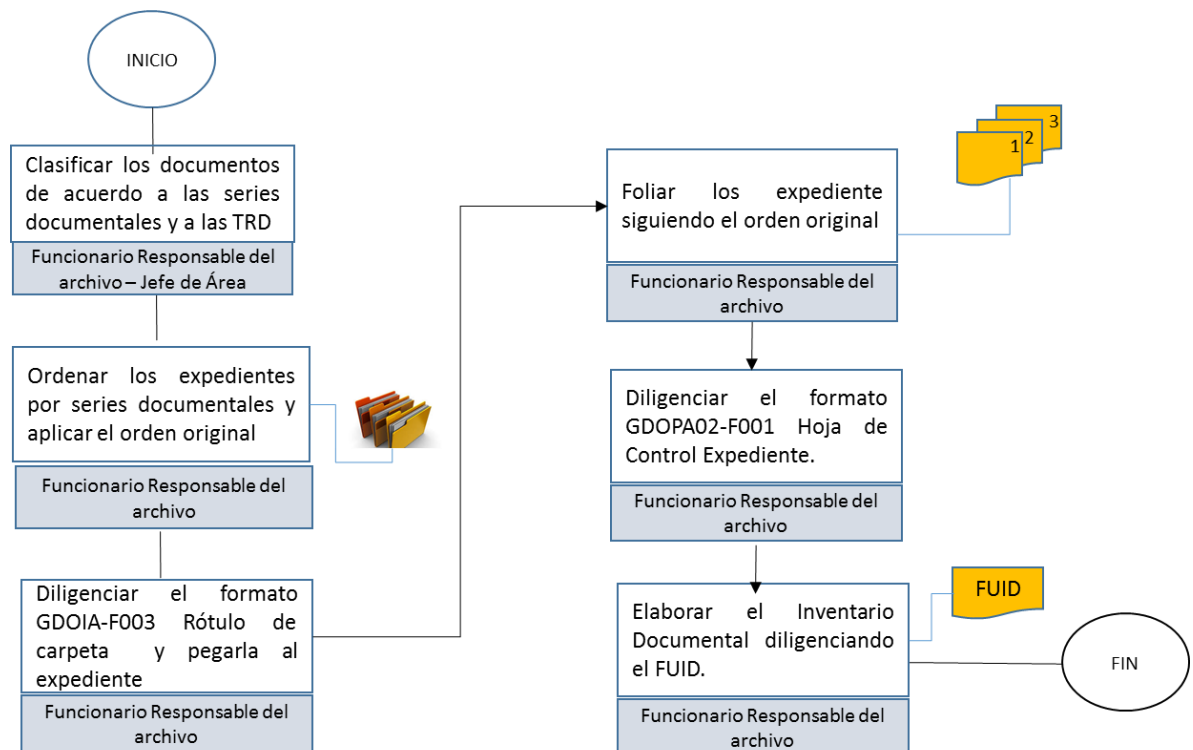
INICIO

Clasificar los documentos de acuerdo a las series documentales y a las TRD

Funcionario Responsable del archivo – Jefe de Área

Ordenar los expedientes por series documentales y aplicar el orden original

Funcionario Responsable del archivo

Diligenciar el formato GDOIA-F003 Rótulo de carpeta y pegarla al expediente

Funcionario Responsable del archivo

Foliar los expediente siguiendo el orden original

3
2
1

Funcionario Responsable del archivo

Diligenciar el formato GDOPA02-F001 Hoja de Control Expediente.

Funcionario Responsable del archivo

FUID

Elaborar el Inventario Documental diligenciando el FUID.

Funcionario Responsable del archivo

FIN